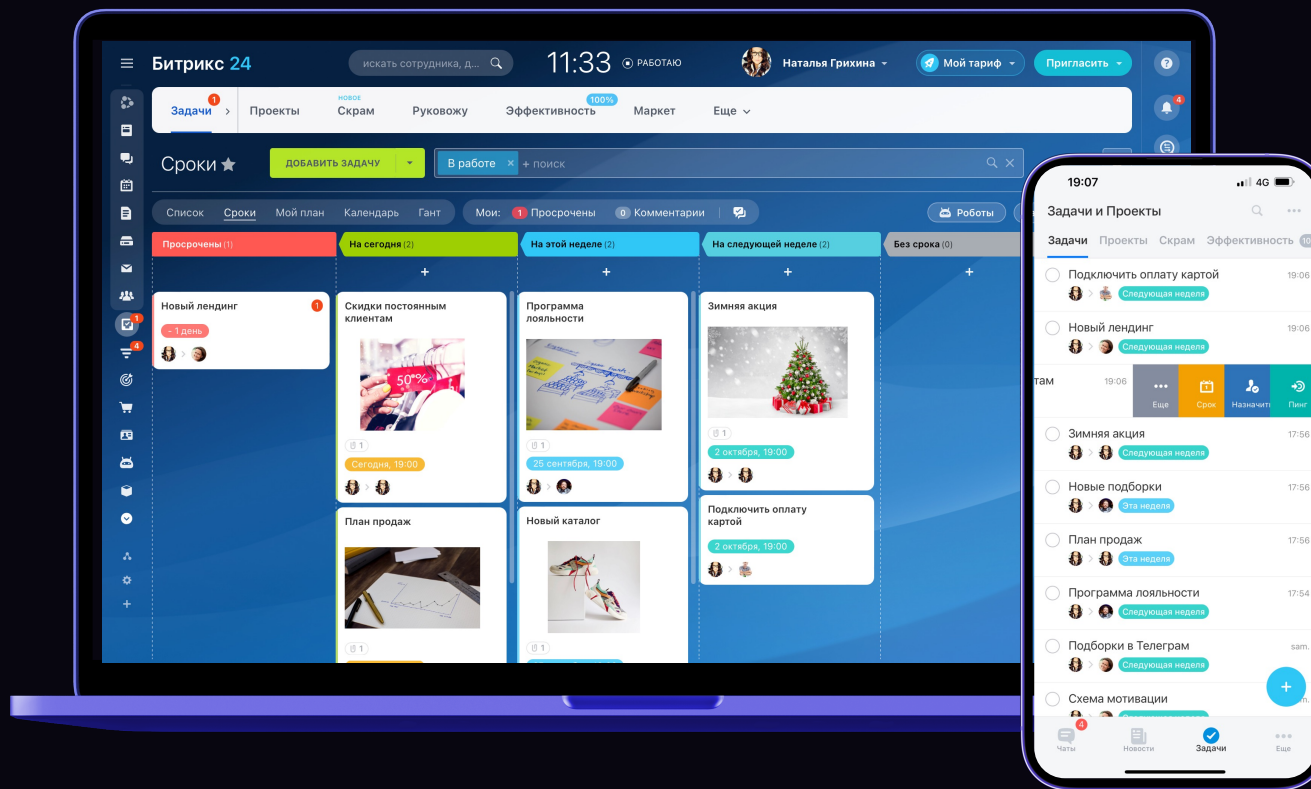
Битрикс 24

искать сотрудника, д...

11:33 РАБОТАЮ

Наталья Грихина

Мой тариф

Пригласить

Задачи 1 | Проекты | НОВОЕ Скрам | Руковожу | 100% Эффективность | Маркет | Еще

Сроки

ДОБАВИТЬ ЗАДАЧУ

В работе × + поиск

Список | Сроки | Мой план | Календарь | Гант

Мои: 1 Просрочены 0 Комментарии

Роботы

Просрочены (1)

На сегодня (2)

На этой неделе (2)

На следующей неделе (2)

Без срока (0)

+ + + +

Новый лендинг 1
- 1 день

Скидки постоянным клиентам
1
Сегодня, 19:00

План продаж
1

Программа лояльности
1
25 сентября, 19:00

Новый каталог
1

Зимняя акция
1
2 октября, 19:00

Подключить оплату картой
2 октября, 19:00

19:07 4G

Задачи и Проекты

Задачи | Проекты | Скрам | Эффективность

Подключить оплату картой 19:06
Следующая неделя

Новый лендинг 19:06
Следующая неделя

там 19:06
Еще | Срок | Назначить | Пинг

Зимняя акция 17:56
Следующая неделя

Новые подборки 17:56
Эта неделя

План продаж 17:56
Эта неделя

Программа лояльности 17:54
Следующая неделя

Подборки в Телеграм
Следующая неделя

Схема мотивации

4 Чаты | Новости | Задачи | Еще